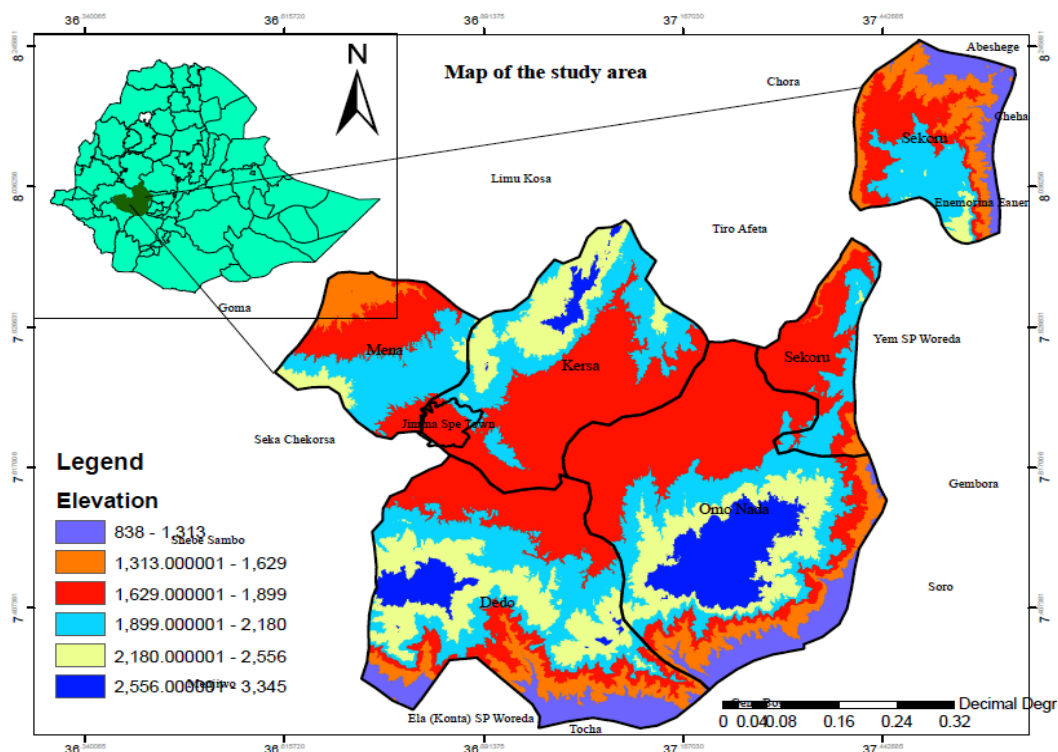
36°340065 36°815720 36°891375 37°167030 37°442685

8 8 7 7 7

N

Map of the study area

Abeshege
Chora
Cheha
Sekoru
Enemorina Eaner
Limu Kosa
Tiro Afeta
Goma
Mena
Kersa
Sekoru
Yem SP Woreda
Jimma Spe Town
Seka Chekorsa
Gembora
Omo Nada
Sheбe Sambo
Soro
Dedo
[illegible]
Ela (Konta) SP Woreda
Tocha

Legend
Elevation
838 - 1,313
1,313.000001 - 1,629
1,629.000001 - 1,899
1,899.000001 - 2,180
2,180.000001 - 2,556
2,556.000001 - 3,345

Decimal Degr
0 0.04 0.08 0.16 0.24 0.32

36°340065 36°815720 36°891375 37°167030 37°442685